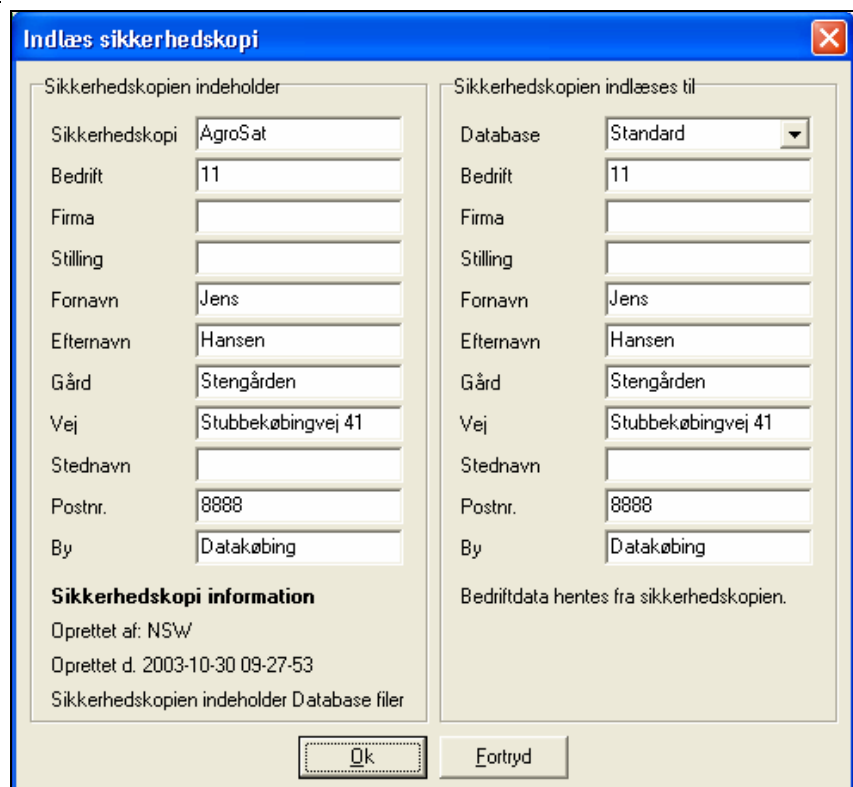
Indlæs sikkerhedskopi

Sikkerhedskopien indeholder

| | |
|---|---|
| Sikkerhedskopi | AgroSat |
| Bedrift | 11 |
| Firma | |
| Stilling | |
| Fornavn | Jens |
| Efternavn | Hansen |
| Gård | Stengården |
| Vej | Stubbekøbingvej 41 |
| Stednavn | |
| Postnr. | 8888 |
| By | Datakøbing |

**Sikkerhedskopi information**

Oprettet af: NSW

Oprettet d. 2003-10-30 09-27-53

Sikkerhedskopien indeholder Database filer

Sikkerhedskopien indlæses til

| | |
|---|---|
| Database | Standard |
| Bedrift | 11 |
| Firma | |
| Stilling | |
| Fornavn | Jens |
| Efternavn | Hansen |
| Gård | Stengården |
| Vej | Stubbekøbingvej 41 |
| Stednavn | |
| Postnr. | 8888 |
| By | Datakøbing |

Bedriftdata hentes fra sikkerhedskopien.

Ok

Fortryd